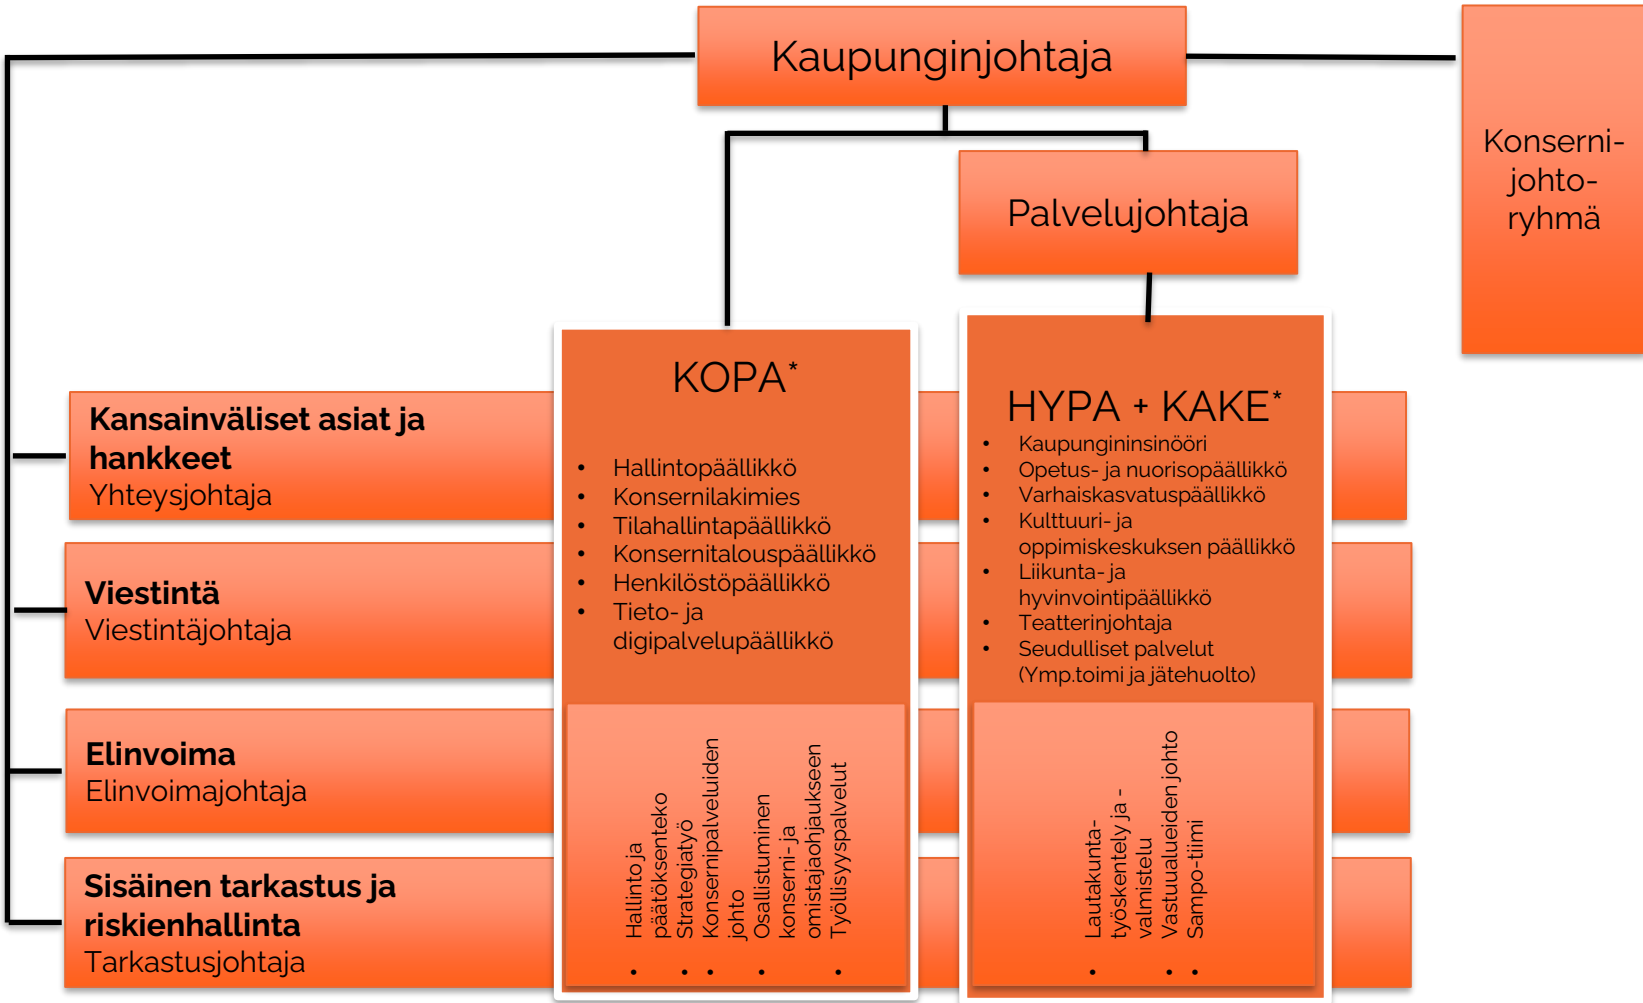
Kaupunginjohtaja

Konserni-johto-ryhmä

Palvelujohtaja

KOPA*

- Hallintopäällikkö
- Konsernilakimies
- Tilahallintapäällikkö
- Konsernitalouspäällikkö
- Henkilöstöpäällikkö
- Tieto- ja digipalvelupäällikkö

- Hallinto ja päätöksenteko
- Strategiatyö
- Konsernipalveluiden johto
- Osallistuminen konserni- ja omistajaohjaukseen
- Työllisyyspalvelut

HYPA + KAKE*

- Kaupungininsinööri
- Opetus- ja nuorisopäällikkö
- Varhaiskasvatuspäällikkö
- Kulttuuri- ja oppimiskeskuksen päällikkö
- Liikunta- ja hyvinvointipäällikkö
- Teatterinjohtaja
- Seudulliset palvelut (Ymp.toimi ja jätehuolto)

- Lautakunta-työskentely ja -valmistelu
- Vastuualueiden johto
- Sampo-tiimi

**Kansainväliset asiat ja hankkeet**
Yhteysjohtaja

**Viestintä**
Viestintäjohtaja

**Elinvoima**
Elinvoimajohtaja

**Sisäinen tarkastus ja riskienhallinta**
Tarkastusjohtaja